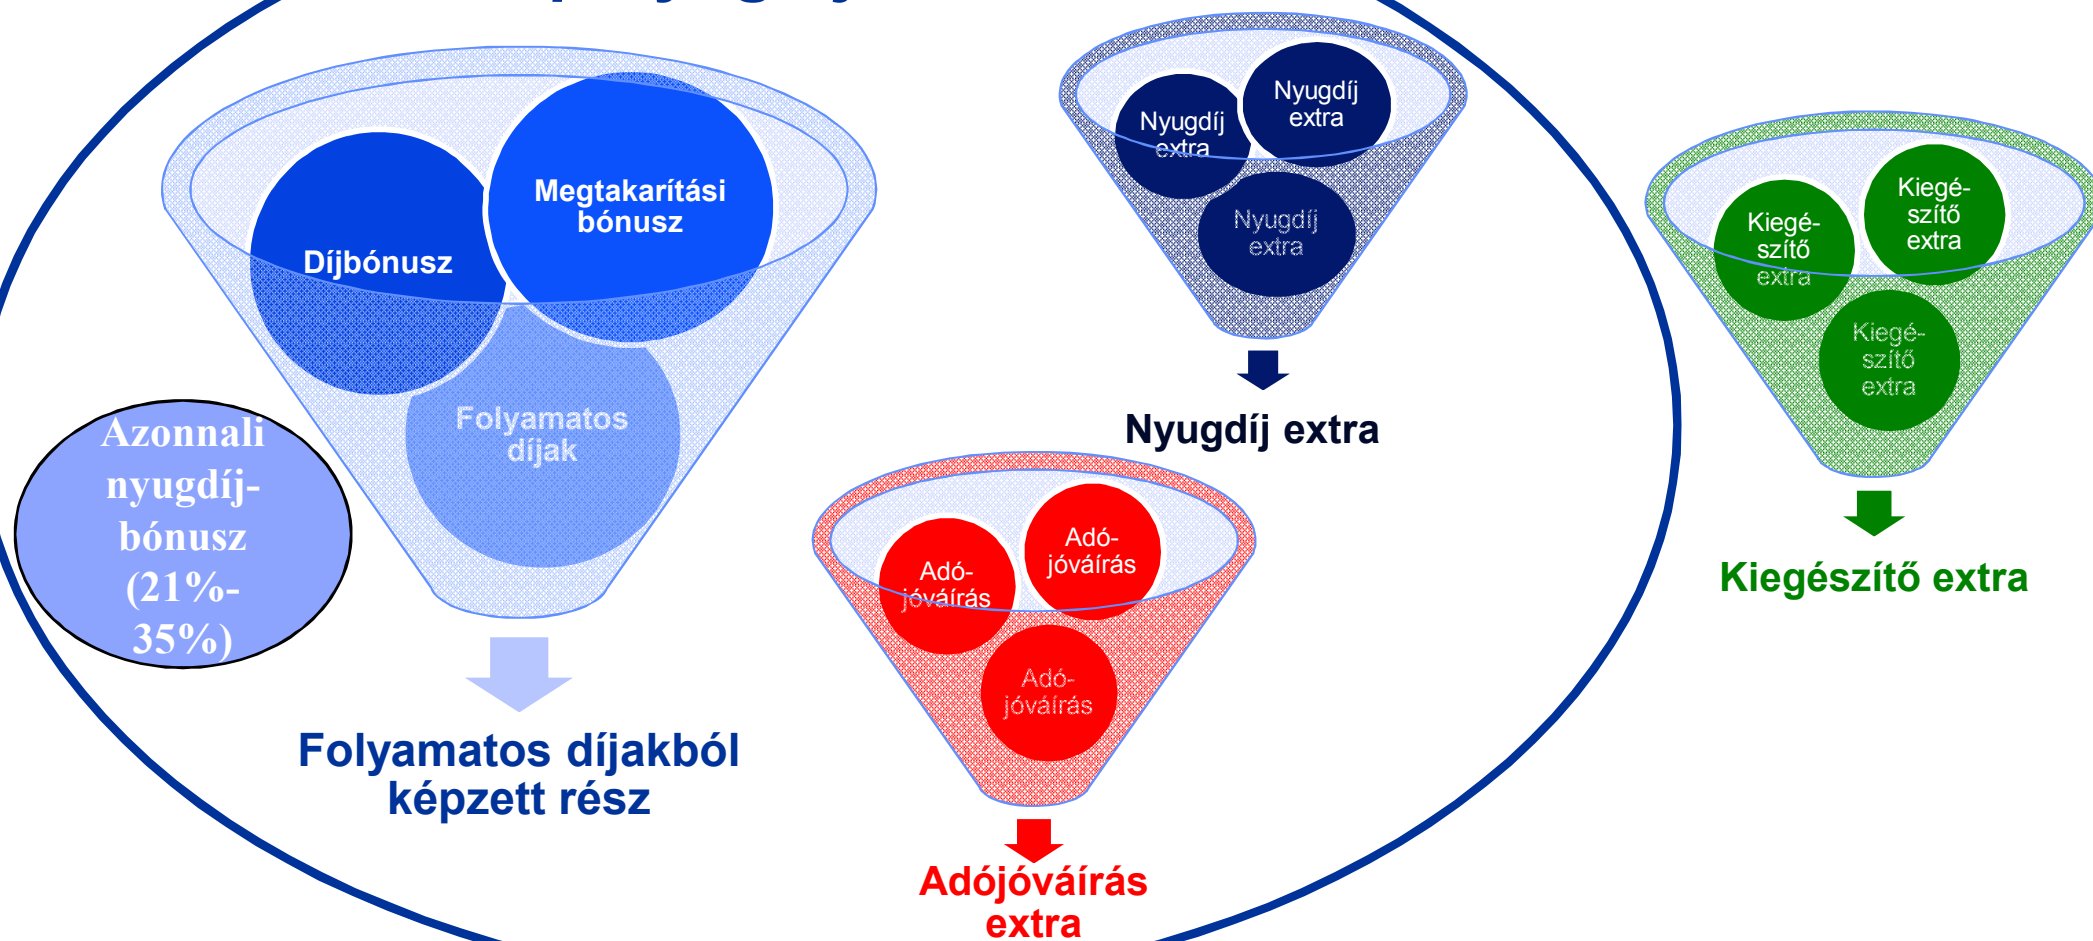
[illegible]

Díjbónusz

Megtakarítási bónusz

Folyamatos díjak

Azonnali nyugdíj-bónusz (21%-35%)

Folyamatos díjakból képzett rész

Nyugdíj extra

Nyugdíj extra

Nyugdíj extra

Nyugdíj extra

Adó-jóváírás

Adó-jóváírás

Adó-jóváírás

Adójóváírás extra

Kiegé-szítő extra

Kiegé-szítő extra

Kiegé-szítő extra

Kiegészítő extra